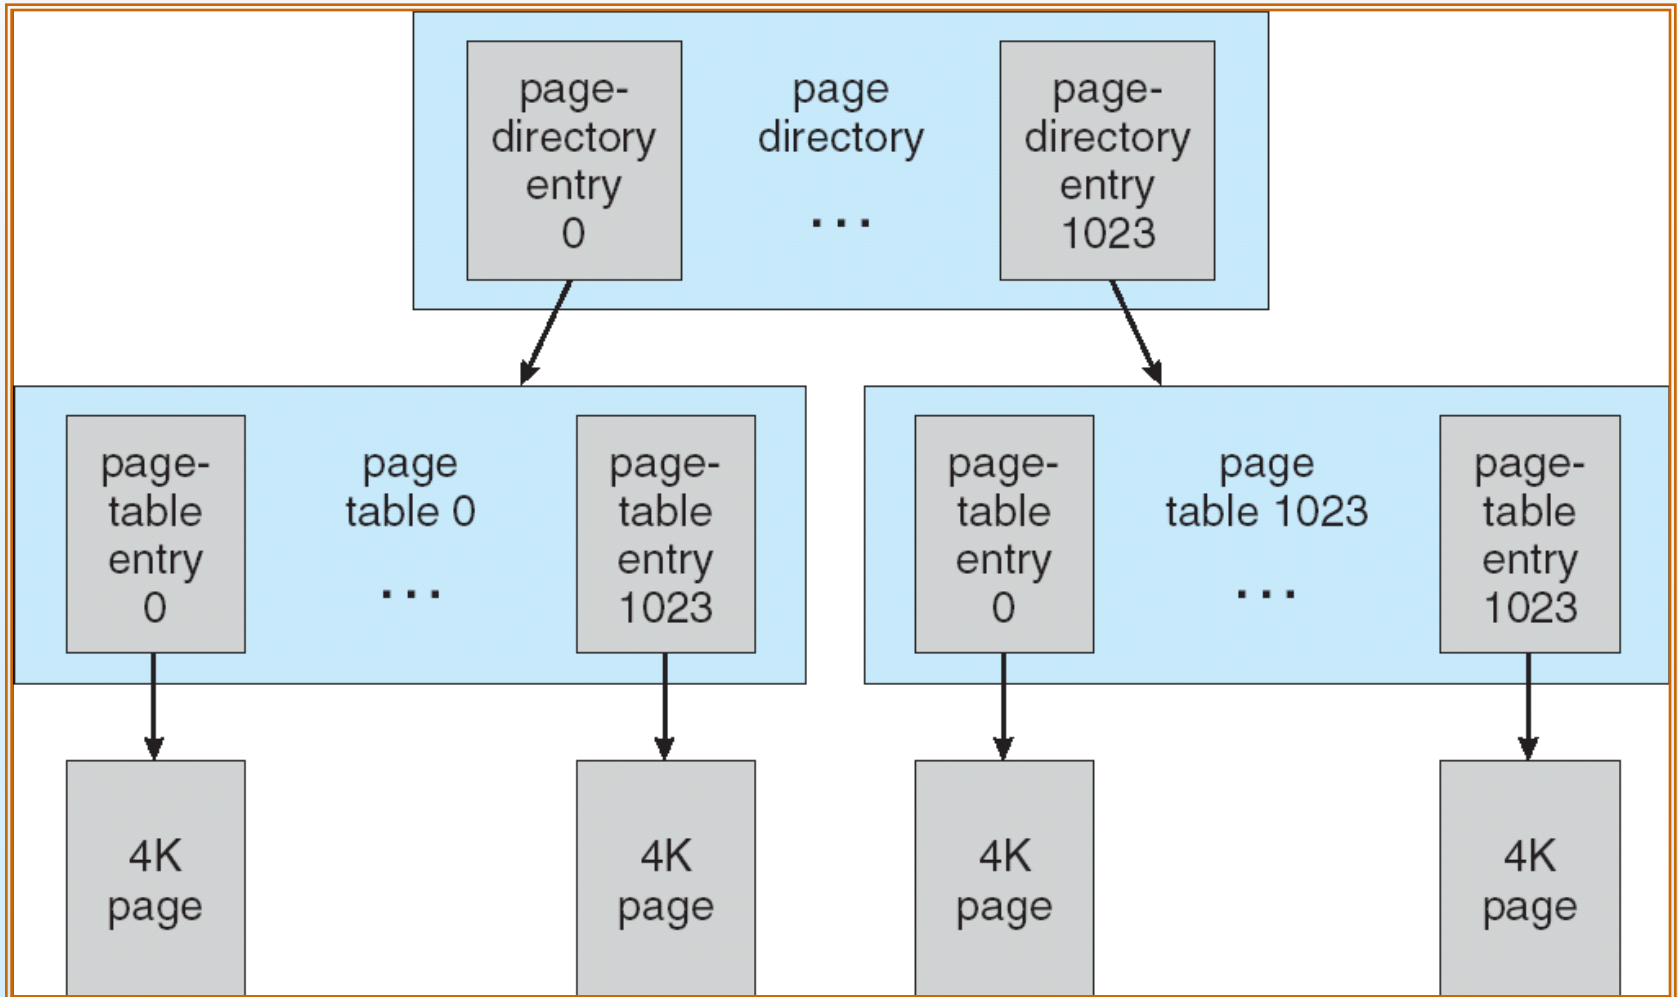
page-directory entry 0

page directory

. . .

page-directory entry 1023

page-table entry 0

page table 0

. . .

page-table entry 1023

page-table entry 0

page table 1023

. . .

page-table entry 1023

4K page

4K page

4K page

4K page